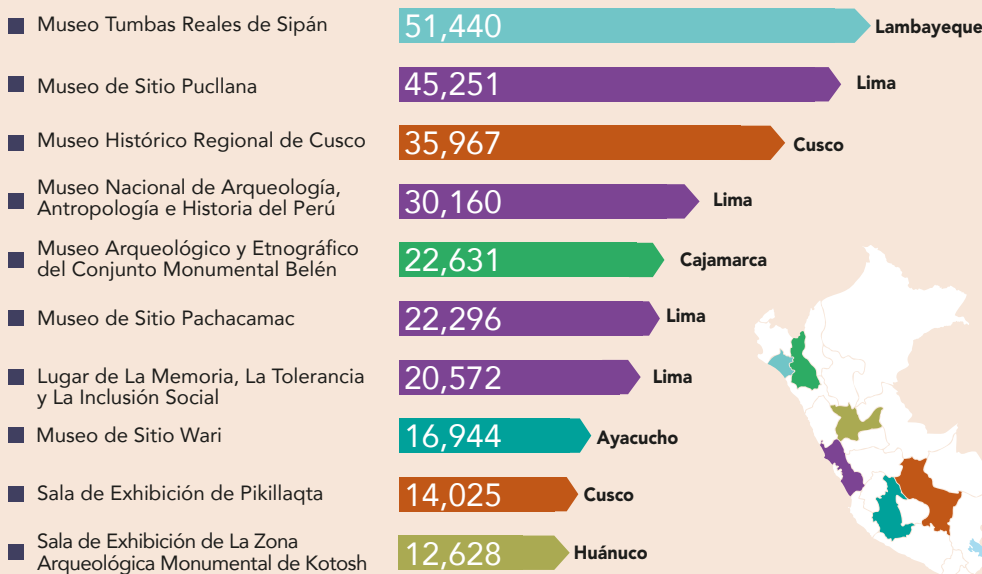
Museo Tumbas Reales de Sipán 51,440 Lambayeque

Museo de Sitio Pucllana 45,251 Lima

Museo Histórico Regional de Cusco 35,967 Cusco

Museo Nacional de Arqueología, Antropología e Historia del Perú 30,160 Lima

Museo Arqueológico y Etnográfico del Conjunto Monumental Belén 22,631 Cajamarca

Museo de Sitio Pachacamac 22,296 Lima

Lugar de La Memoria, La Tolerancia y La Inclusión Social 20,572 Lima

Museo de Sitio Wari 16,944 Ayacucho

Sala de Exhibición de Pikillaqta 14,025 Cusco

Sala de Exhibición de La Zona Arqueológica Monumental de Kotosh 12,628 Huánuco